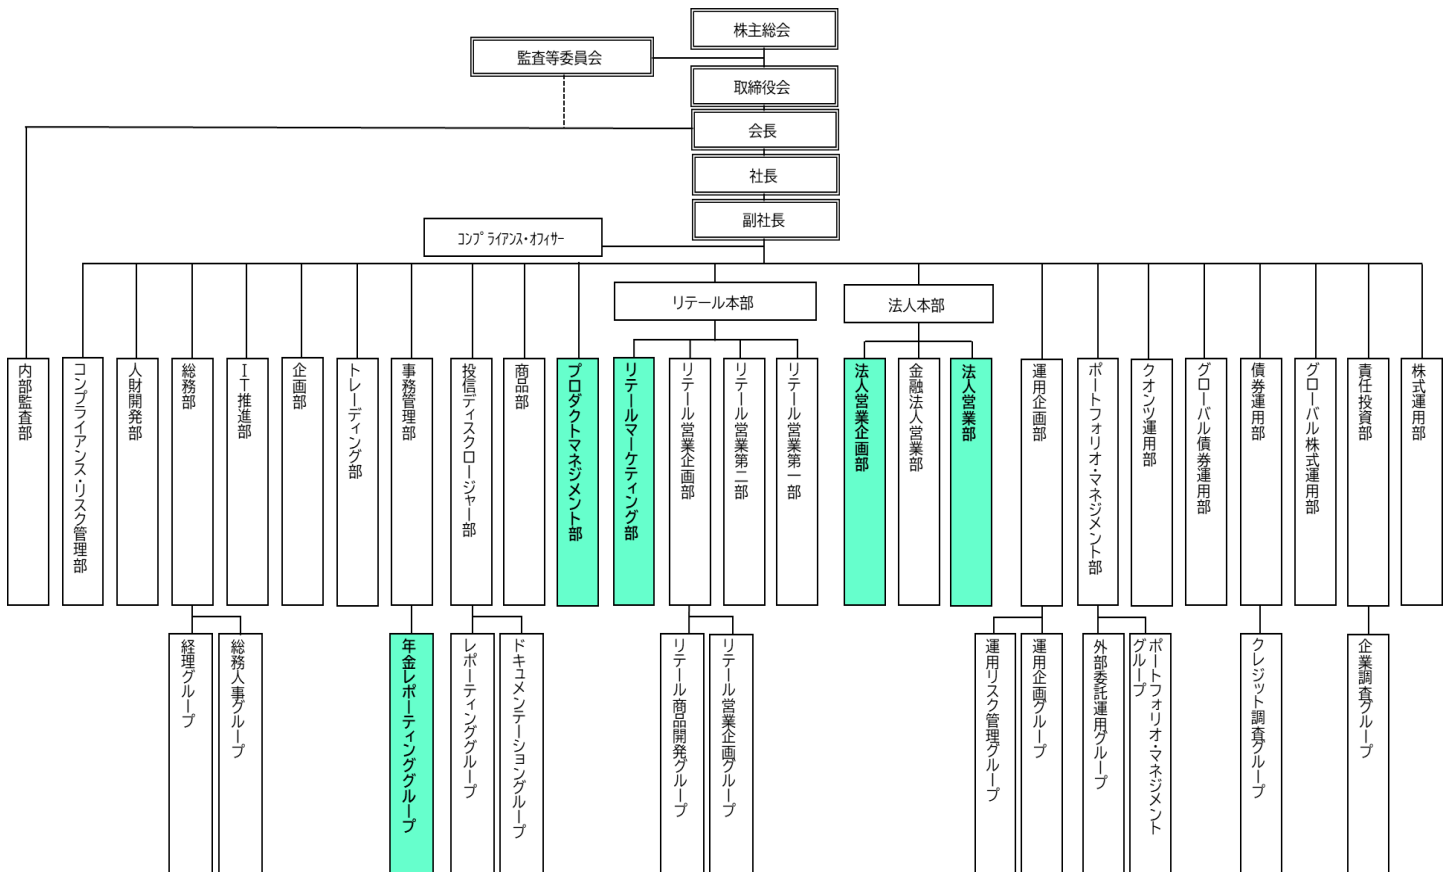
株主総会

監査等委員会

取締役会

会長

社長

副社長

コンプライアンス・オフィサー

リテール本部

法人本部

内部監査部

コンプライアンス・リスク管理部

人財開発部

総務部

IT推進部

企画部

トレーディング部

事務管理部

投信ディスクロージャー部

商品部

プロダクトマネジメント部

リテールマーケティング部

リテール営業企画部

リテール営業第二部

リテール営業第一部

法人営業企画部

金融法人営業部

法人営業部

運用企画部

ポートフォリオ・マネジメント部

クオンツ運用部

グローバル債券運用部

債券運用部

グローバル株式運用部

責任投資部

株式運用部

経理グループ

総務人事グループ

年金レポーティンググループ

レポーティンググループ

ドキュメンテーショングループ

リテール商品開発グループ

リテール営業企画グループ

運用リスク管理グループ

運用企画グループ

外部委託運用グループ

ポートフォリオ・マネジメントグループ

クレジット調査グループ

企業調査グループ